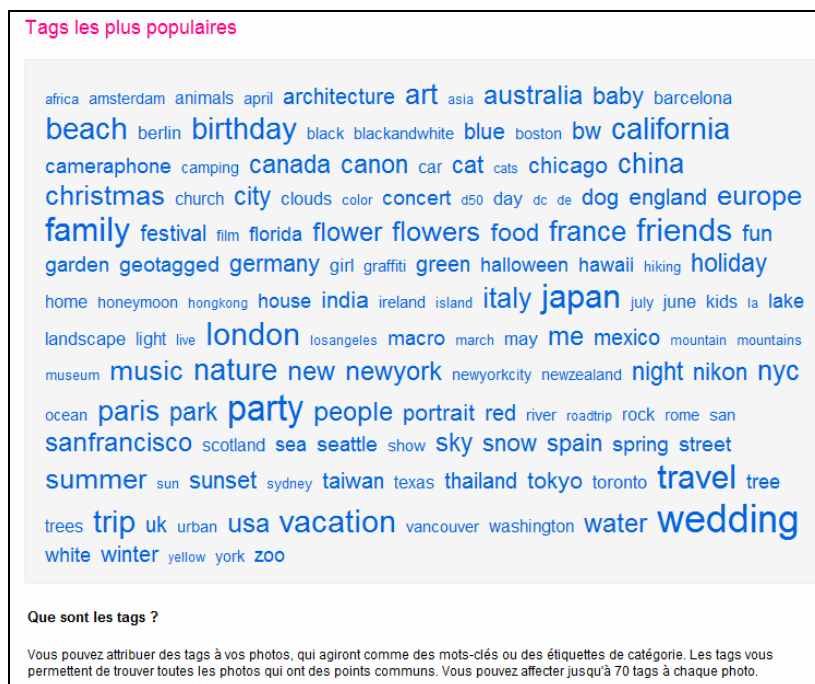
Tags les plus populaires

africa amsterdam animals april architecture art asia australia baby barcelona beach berlin birthday black blackandwhite blue boston bw california cameraphone camping canada canon car cat cats chicago china christmas church city clouds color concert d50 day dc de dog england europe family festival film florida flower flowers food france friends fun garden geotagged germany girl graffiti green halloween hawaii hiking holiday home honeymoon hongkong house india ireland island italy japan july june kids la lake landscape light live london losangeles macro march may me mexico mountain mountains museum music nature new newyork newyorkcity newzealand night nikon nyc ocean paris park party people portrait red river roadtrip rock rome san sanfrancisco scotland sea seattle show sky snow spain spring street summer sun sunset sydney taiwan texas thailand tokyo toronto travel tree trees trip uk urban usa vacation vancouver washington water wedding white winter yellow york zoo

Que sont les tags ?

Vous pouvez attribuer des tags à vos photos, qui agiront comme des mots-clés ou des étiquettes de catégorie. Les tags vous permettent de trouver toutes les photos qui ont des points communs. Vous pouvez affecter jusqu'à 70 tags à chaque photo.